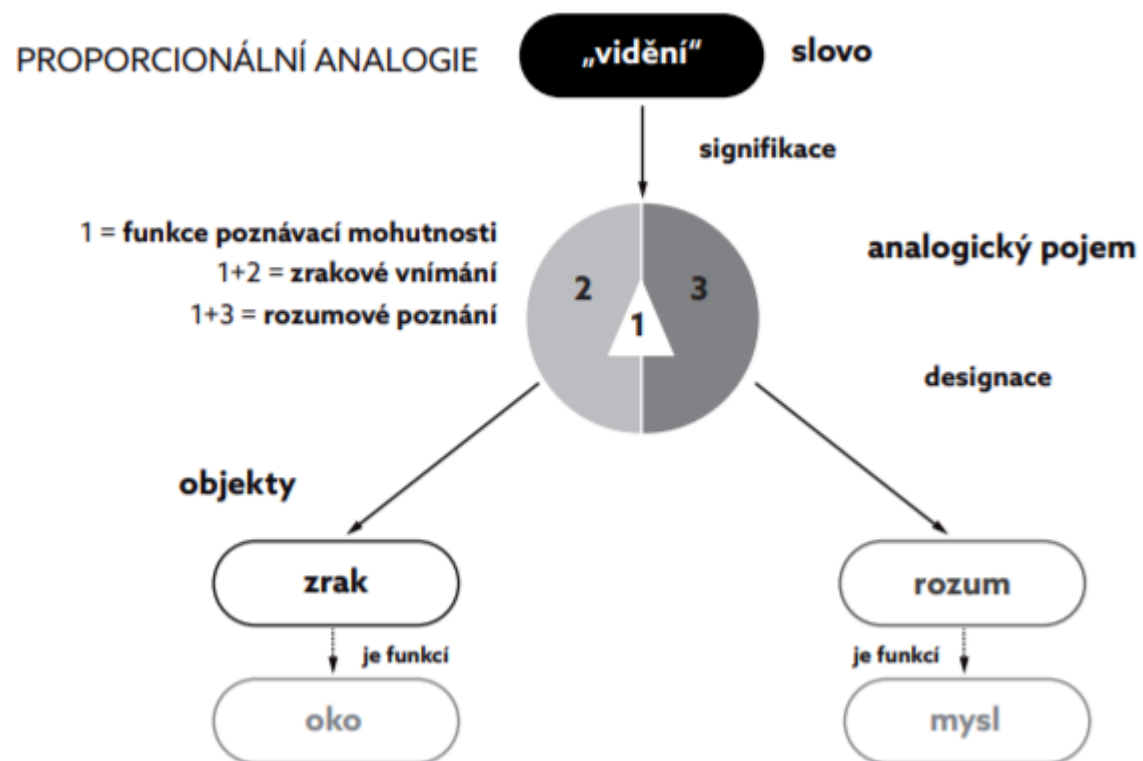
PROPORCIONÁLNÍ ANALOGIE

„vidění“

slovo

signifikace

1 = funkce poznávací mohutnosti
1+2 = zrakové vnímání
1+3 = rozumové poznání

2

1

3

analogický pojem

designace

objekty

zrak

je funkcí

oko

rozum

je funkcí

mysl